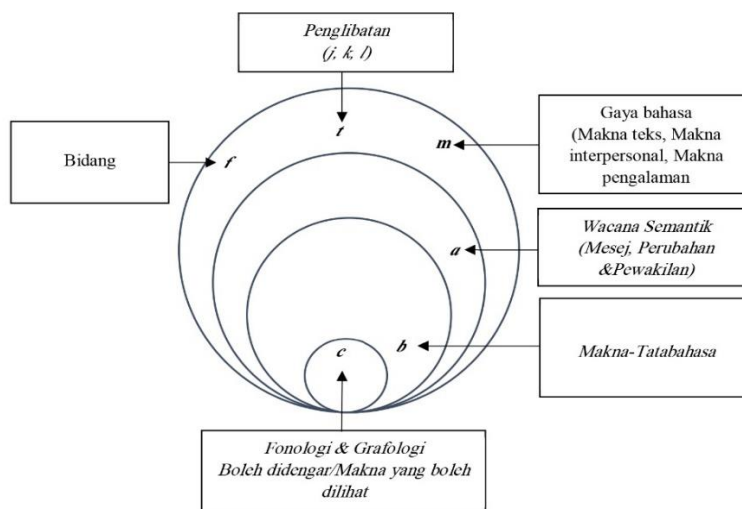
Penglibatan
(j, k, l)

t

Gaya bahasa (Makna teks, Makna interpersonal, Makna pengalaman

m

Bidang

f

Wacana Semantik (Mesej, Perubahan &Pewakilan)

a

b

Makna-Tatabahasa

c

Fonologi & Grafologi
Boleh didengar/Makna yang boleh dilihat